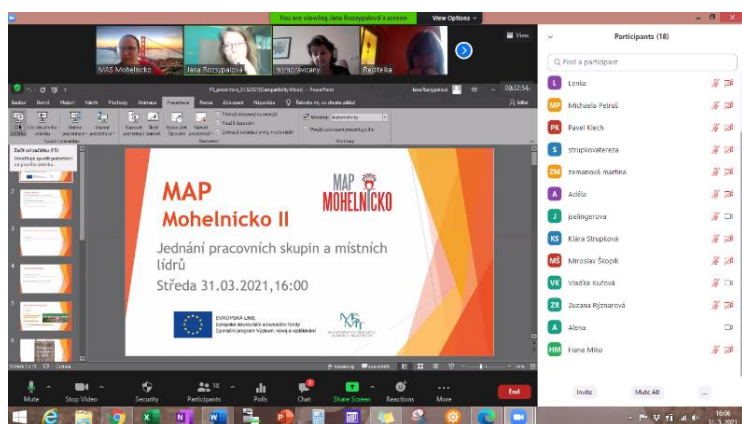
You are viewing Jana Rozsypalová's screen
View Options

View

MAS Mohelnicko
Jana Rozsypalová
nschrotovicany
Rabiteka

Participants (18)

Find a participant

Lenka
Michaela Petreš
Pavel Klech
strupkovaterezа
zemanová martina
Adéla
jselingerova
Klára Strupková
Miroslav Škopík
Vladka Kučová
Zuzana Rýznarová
Alena
Hana Miko

Invite
Mute All
...

MAP
Mohelnicko II

MAP MOHELNICKO

Jednání pracovních skupin a místních lídrů
Středa 31.03.2021,16:00

EVROPSKÁ UNIE
Evropské strukturální a investiční fondy
Operační program Výzkum, vývoj a vzdělávání

MŠMT

Mute
Stop Video
Security
Participants 18
Polls
Chat
Share Screen
Reactions
More
End

16:06
31. 3. 2021